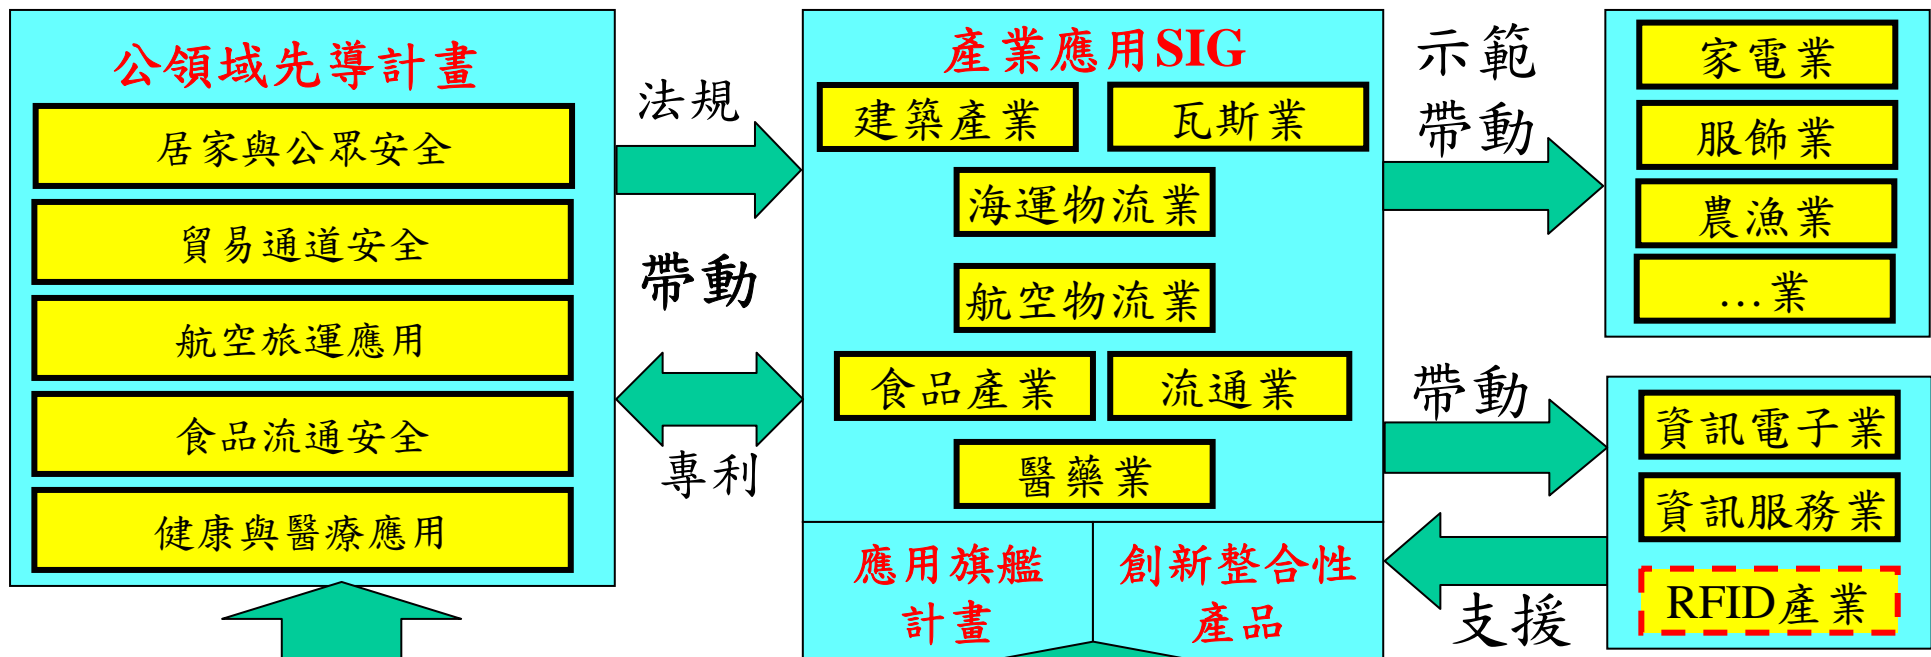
公領域先導計畫

居家與公眾安全

貿易通道安全

航空旅運應用

食品流通安全

健康與醫療應用

法規

帶動

專利

產業應用SIG

建築產業

瓦斯業

海運物流業

航空物流業

食品產業

流通業

醫藥業

應用旗艦計畫

創新整合性產品

示範帶動

家電業

服飾業

農漁業

…業

帶動

資訊電子業

資訊服務業

RFID產業

支援